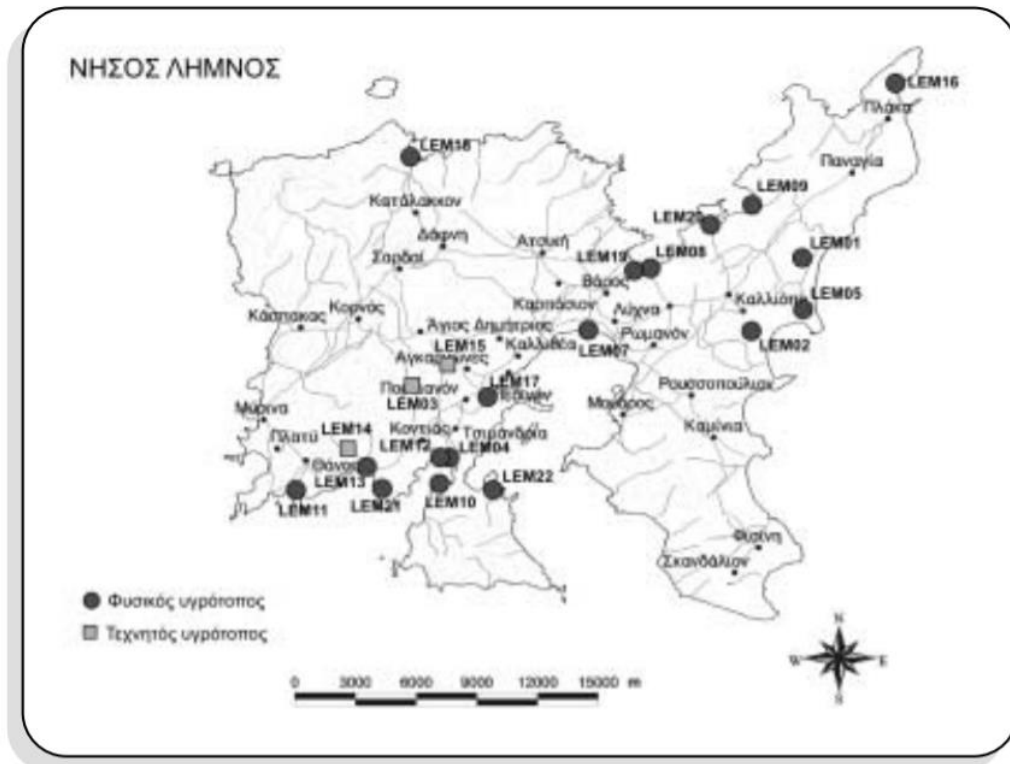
ΝΗΣΟΣ ΛΗΜΝΟΣ

LEM16
Πλάκα
Παναγία
LEM18
LEM09
Κατάλακκον
LEM20
Δάφνη
Ατσική
LEM01
Σαρδαί
LEM19
LEM08
Βάρος
LEM05
Καρπάσιον
Λύχνα
Καλλιόπη
Κάσπακας
Κορνός
Άγιος Δημήτριος
LEM07
Ρωμανόν
LEM02
LEM15
Αγκαρυώνες
Καλλιθέα
Πορτιανόν
LEM17
LEM03
Τσιμάνδρια
Ρουσσοπούλι
Μύρινα
Μούδρος
LEM14
Κοντιάς
Πλατύ
LEM12
LEM04
Καμίνια
Θάνος
LEM13
LEM22
LEM11
LEM21
LEM10
Φισίνη
Σκανδάλιον

Φυσικός υγρότοπος
Τεχνητός υγρότοπος

0 3000 6000 9000 12000 15000 m

N
W E
S